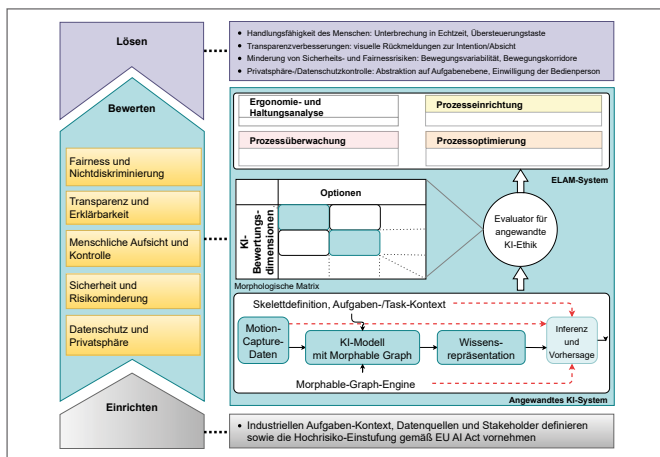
Lösen

• Handlungsfähigkeit des Menschen: Unterbrechung in Echtzeit, Übersteuerungstaste
• Transparenzverbesserungen: visuelle Rückmeldungen zur Intention/Absicht
• Minderung von Sicherheits- und Fairnessrisiken: Bewegungsvariabilität, Bewegungskorridore
• Privatsphäre-/Datenschutzkontrolle: Abstraktion auf Aufgabenebene, Einwilligung der Bedienperson

Bewerten

Fairness und Nichtdiskriminierung

Transparenz und Erklärbarkeit

Menschliche Aufsicht und Kontrolle

Sicherheit und Risikominderung

Datenschutz und Privatsphäre

Einrichten

Ergonomie- und Haltungsanalyse

Prozesseinrichtung

Prozessüberwachung

Prozessoptimierung

ELAM-System

Optionen

KI-Bewertungs-dimensionen

Morphologische Matrix

Evaluator für angewandte KI-Ethik

Skelettdefinition, Aufgaben-/Task-Kontext

Motion-Capture-Daten

KI-Modell mit Morphable Graph

Wissens-repräsentation

Inferenz und Vorhersage

Morphable-Graph-Engine

Angewandtes KI-System

• Industriellen Aufgaben-Kontext, Datenquellen und Stakeholder definieren sowie die Hochrisiko-Einstufung gemäß EU AI Act vornehmen